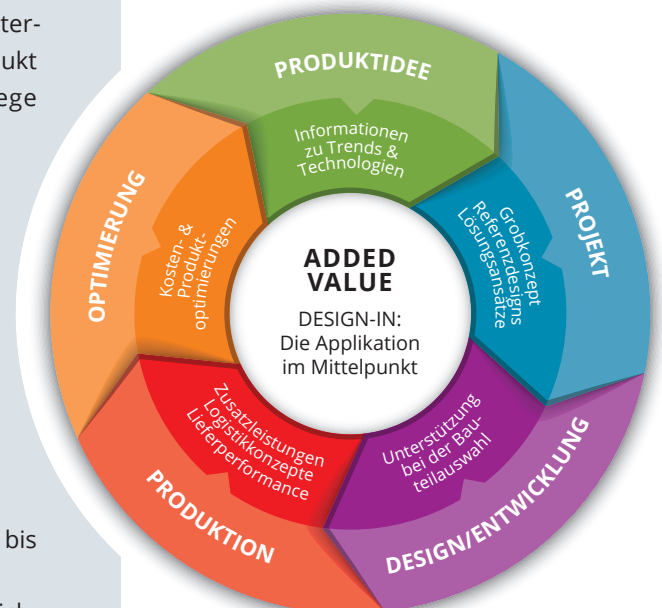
ter-
ukt
ege

bis

PRODUKTIDEE

Informationen zu Trends & Technologien

PROJEKT

Grobkonzept Referenzdesigns Lösungsansätze

DESIGN/ENTWICKLUNG

Unterstützung bei der Bauteilauswahl

PRODUKTION

Zusatzleistungen Logistikkonzepte Lieferperformance

OPTIMIERUNG

Kosten- & Produktoptimierungen

ADDED VALUE

DESIGN-IN: Die Applikation im Mittelpunkt